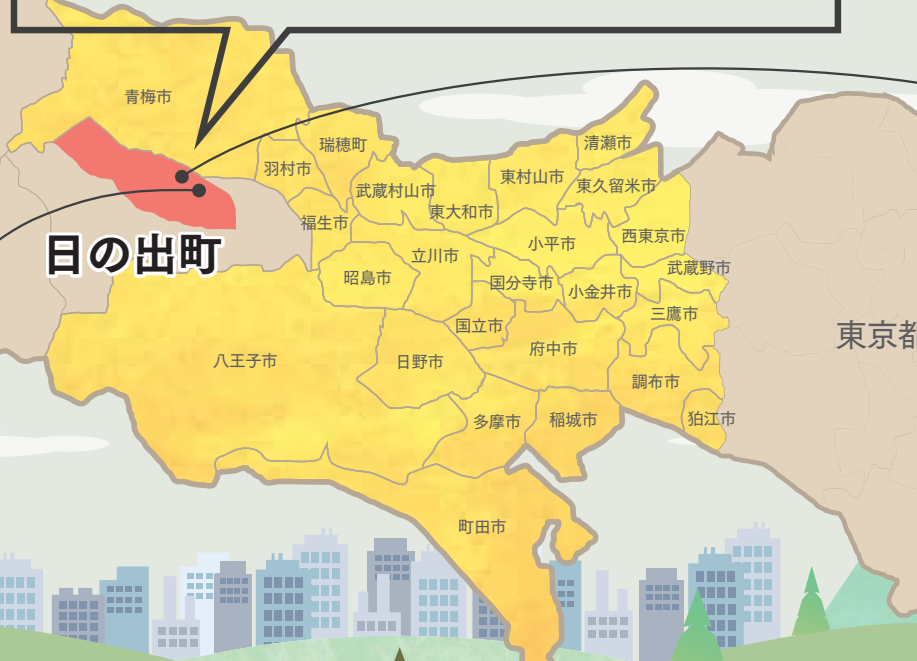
青梅市

瑞穂町

羽村市

清瀬市

東村山市

武蔵村山市

東久留米市

東大和市

福生市

日の出町

小平市

西東京市

立川市

昭島市

武蔵野市

国分寺市

小金井市

三鷹市

国立市

東京都

八王子市

日野市

府中市

調布市

狛江市

多摩市

稲城市

町田市